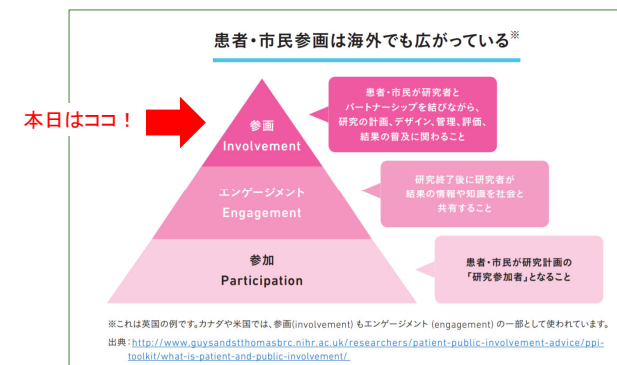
患者・市民参画は海外でも広がっている※

本日はココ！

参画
Involvement

患者・市民が研究者とパートナーシップを結びながら、研究の計画、デザイン、管理、評価、結果の普及に関わること

エンゲージメント
Engagement

研究終了後に研究者が結果の情報や知識を社会と共有すること

参加
Participation

患者・市民が研究計画の「研究参加者」となること

※これは英国の例です。カナダや米国では、参画(involvement) もエンゲージメント (engagement) の一部として使われています。

出典：http://www.guysandstthomasbrc.nihr.ac.uk/researchers/patient-public-involvement-advice/ppi-toolkit/what-is-patient-and-public-involvement/